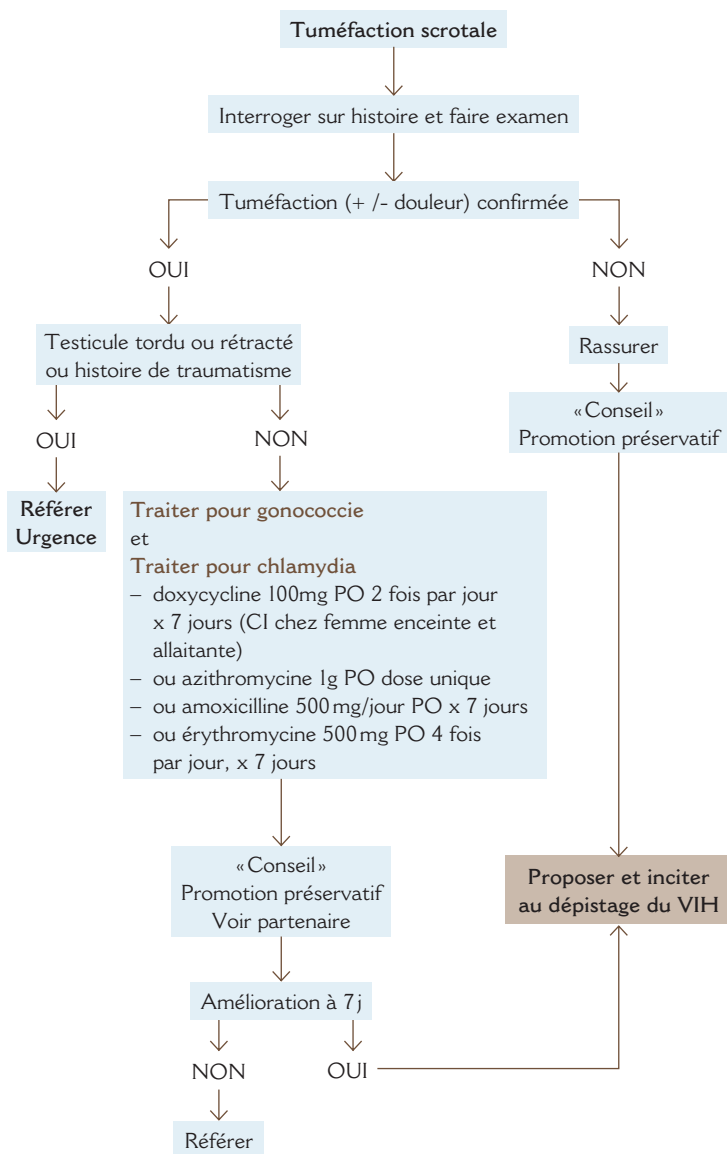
Tuméfaction scrotale

Interroger sur histoire et faire examen

Tuméfaction (+ /- douleur) confirmée

OUI

NON

Testicule tordu ou rétracté ou histoire de traumatisme

Rassurer

«Conseil» Promotion préservatif

OUI

NON

Référer Urgence

Traiter pour gonococcie
et
Traiter pour chlamydia
– doxycycline 100mg PO 2 fois par jour x 7 jours (CI chez femme enceinte et allaitante)
– ou azithromycine 1g PO dose unique
– ou amoxicilline 500 mg/jour PO x 7 jours
– ou érythromycine 500 mg PO 4 fois par jour, x 7 jours

«Conseil» Promotion préservatif Voir partenaire

Proposer et inciter au dépistage du VIH

Amélioration à 7 j

NON

OUI

Référer